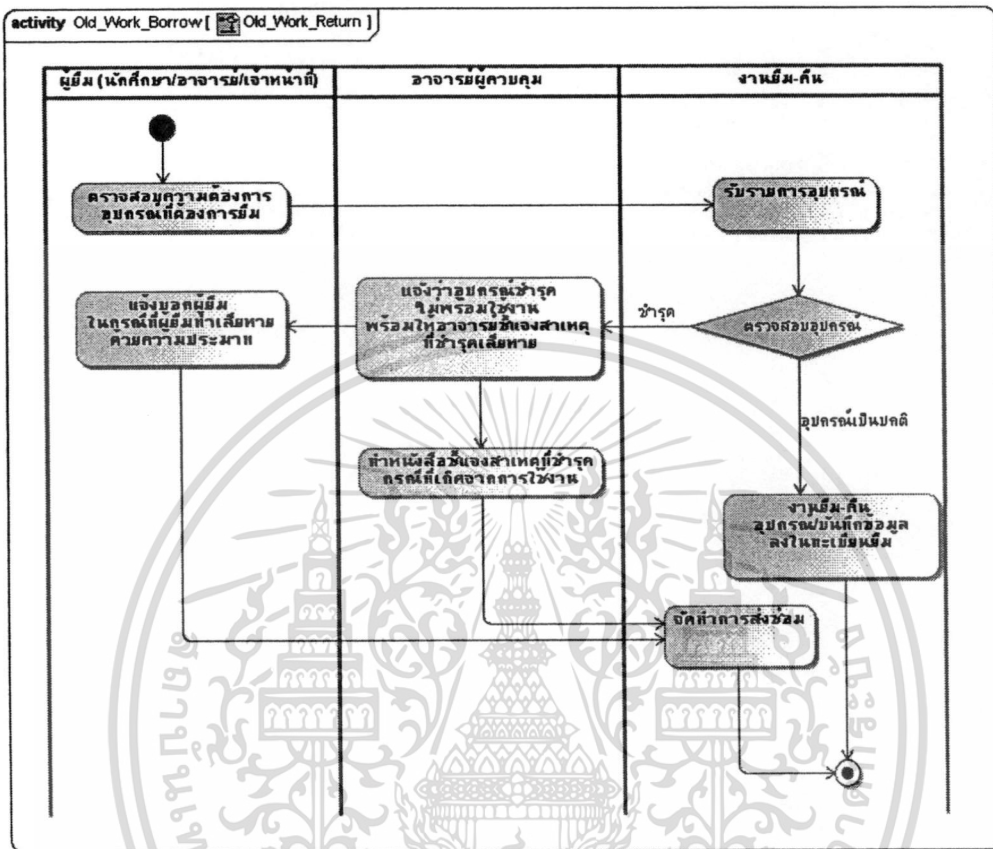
activity Old_Work_Borrow [ Old_Work_Return ]

ผู้ยืม (นักศึกษา/อาจารย์/เจ้าหน้าที่)

อาจารย์ผู้ควบคุม

งานยืม-คืน

ตรวจสอบความต้องการอุปกรณ์ที่ต้องการยืม

รับรายการอุปกรณ์

แจ้งบอกผู้ยืมในกรณีที่ผู้ยืมทำเสียหายด้วยความประมาท

แจ้งว่าอุปกรณ์ชำรุดไม่พร้อมใช้งานพร้อมให้อาจารย์ชี้แจงสาเหตุที่ชำรุดเสียหาย

ชำรุด

ตรวจสอบอุปกรณ์

อุปกรณ์เป็นปกติ

ทำหนังสือชี้แจงสาเหตุที่ชำรุดกรณีที่เกิดจากการใช้งาน

งานยืม-คืนอุปกรณ์บันทึกข้อมูลลงในทะเบียนยืม

จัดทำการส่งซ่อม